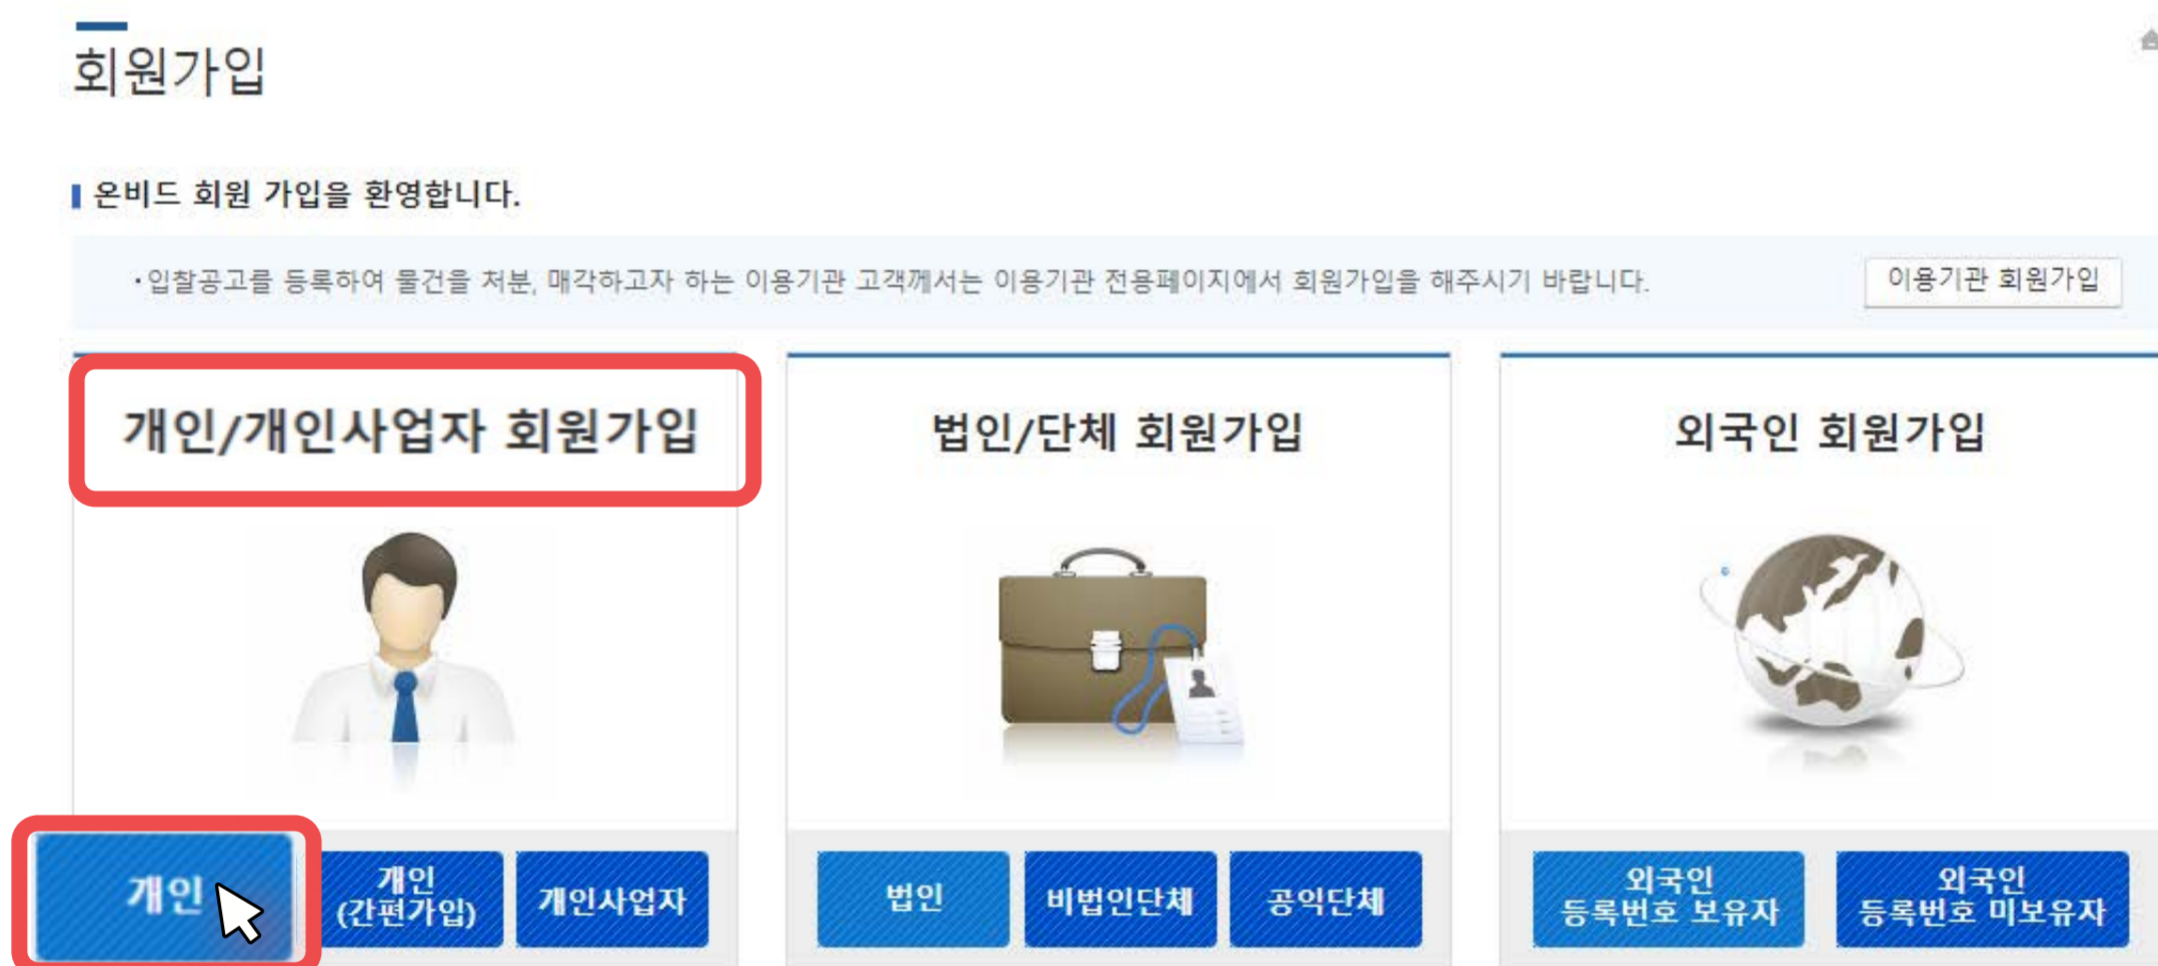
회원가입

온비드 회원 가입을 환영합니다.

· 입찰공고를 등록하여 물건을 처분, 매각하고자 하는 이용기관 고객께서는 이용기관 전용페이지에서 회원가입을 해주시기 바랍니다.

이용기관 회원가입

개인/개인사업자 회원가입

법인/단체 회원가입

외국인 회원가입

개인

개인 (간편가입)

개인사업자

법인

비법인단체

공익단체

외국인 등록번호 보유자

외국인 등록번호 미보유자